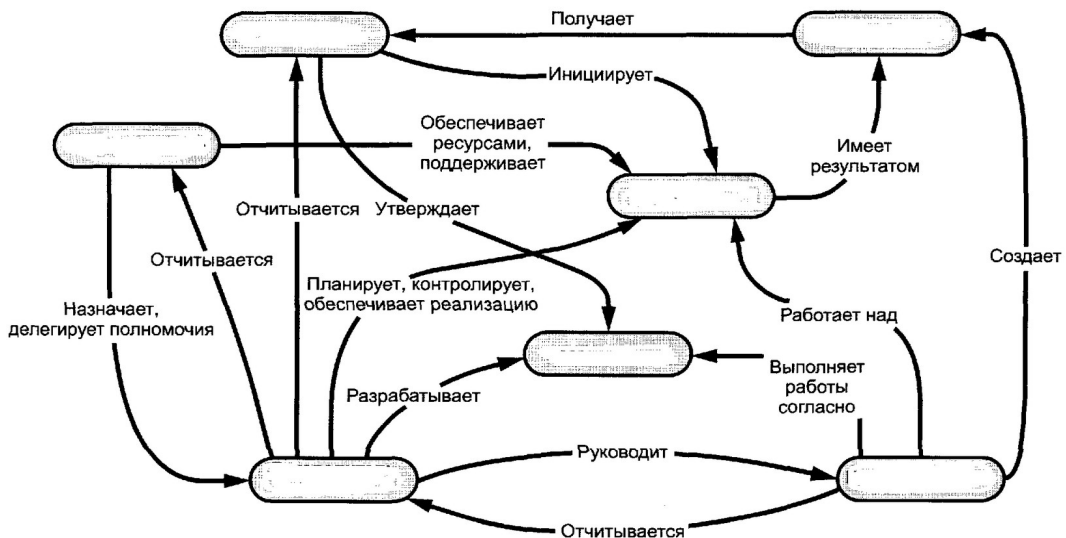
Получает

Инициирует

Обеспечивает ресурсами, поддерживает

Имеет результатом

Отчитывается

Утверждает

Отчитывается

Создает

Планирует, контролирует, обеспечивает реализацию

Назначает, делегирует полномочия

Работает над

Выполняет работы согласно

Разрабатывает

Руководит

Отчитывается